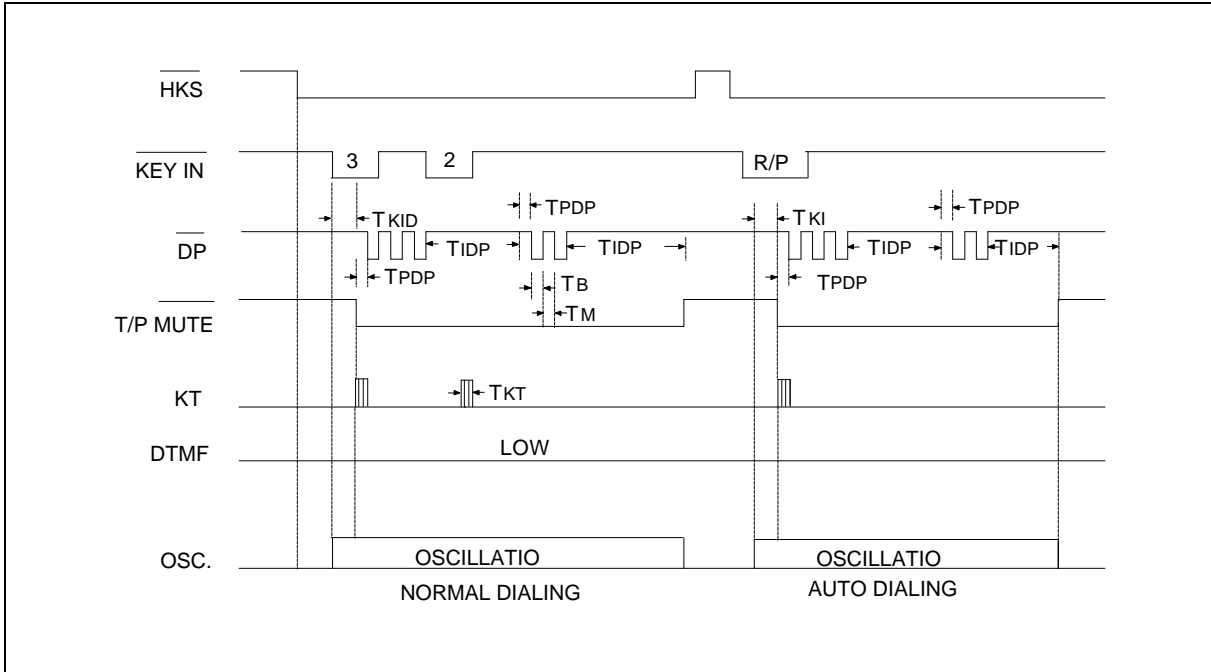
$\overline{HKS}$

$\overline{KEY\ IN}$

3

2

R/P

TKID

TPDP

TKI

TPDP

$\overline{DP}$

TIDP

TIDP

TIDP

TIDP

TPDP

TB

TPDP

$\overline{T/P\ MUTE}$

TM

KT

TKT

DTMF

LOW

OSC.

OSCILLATIO

OSCILLATIO

NORMAL DIALING

AUTO DIALING